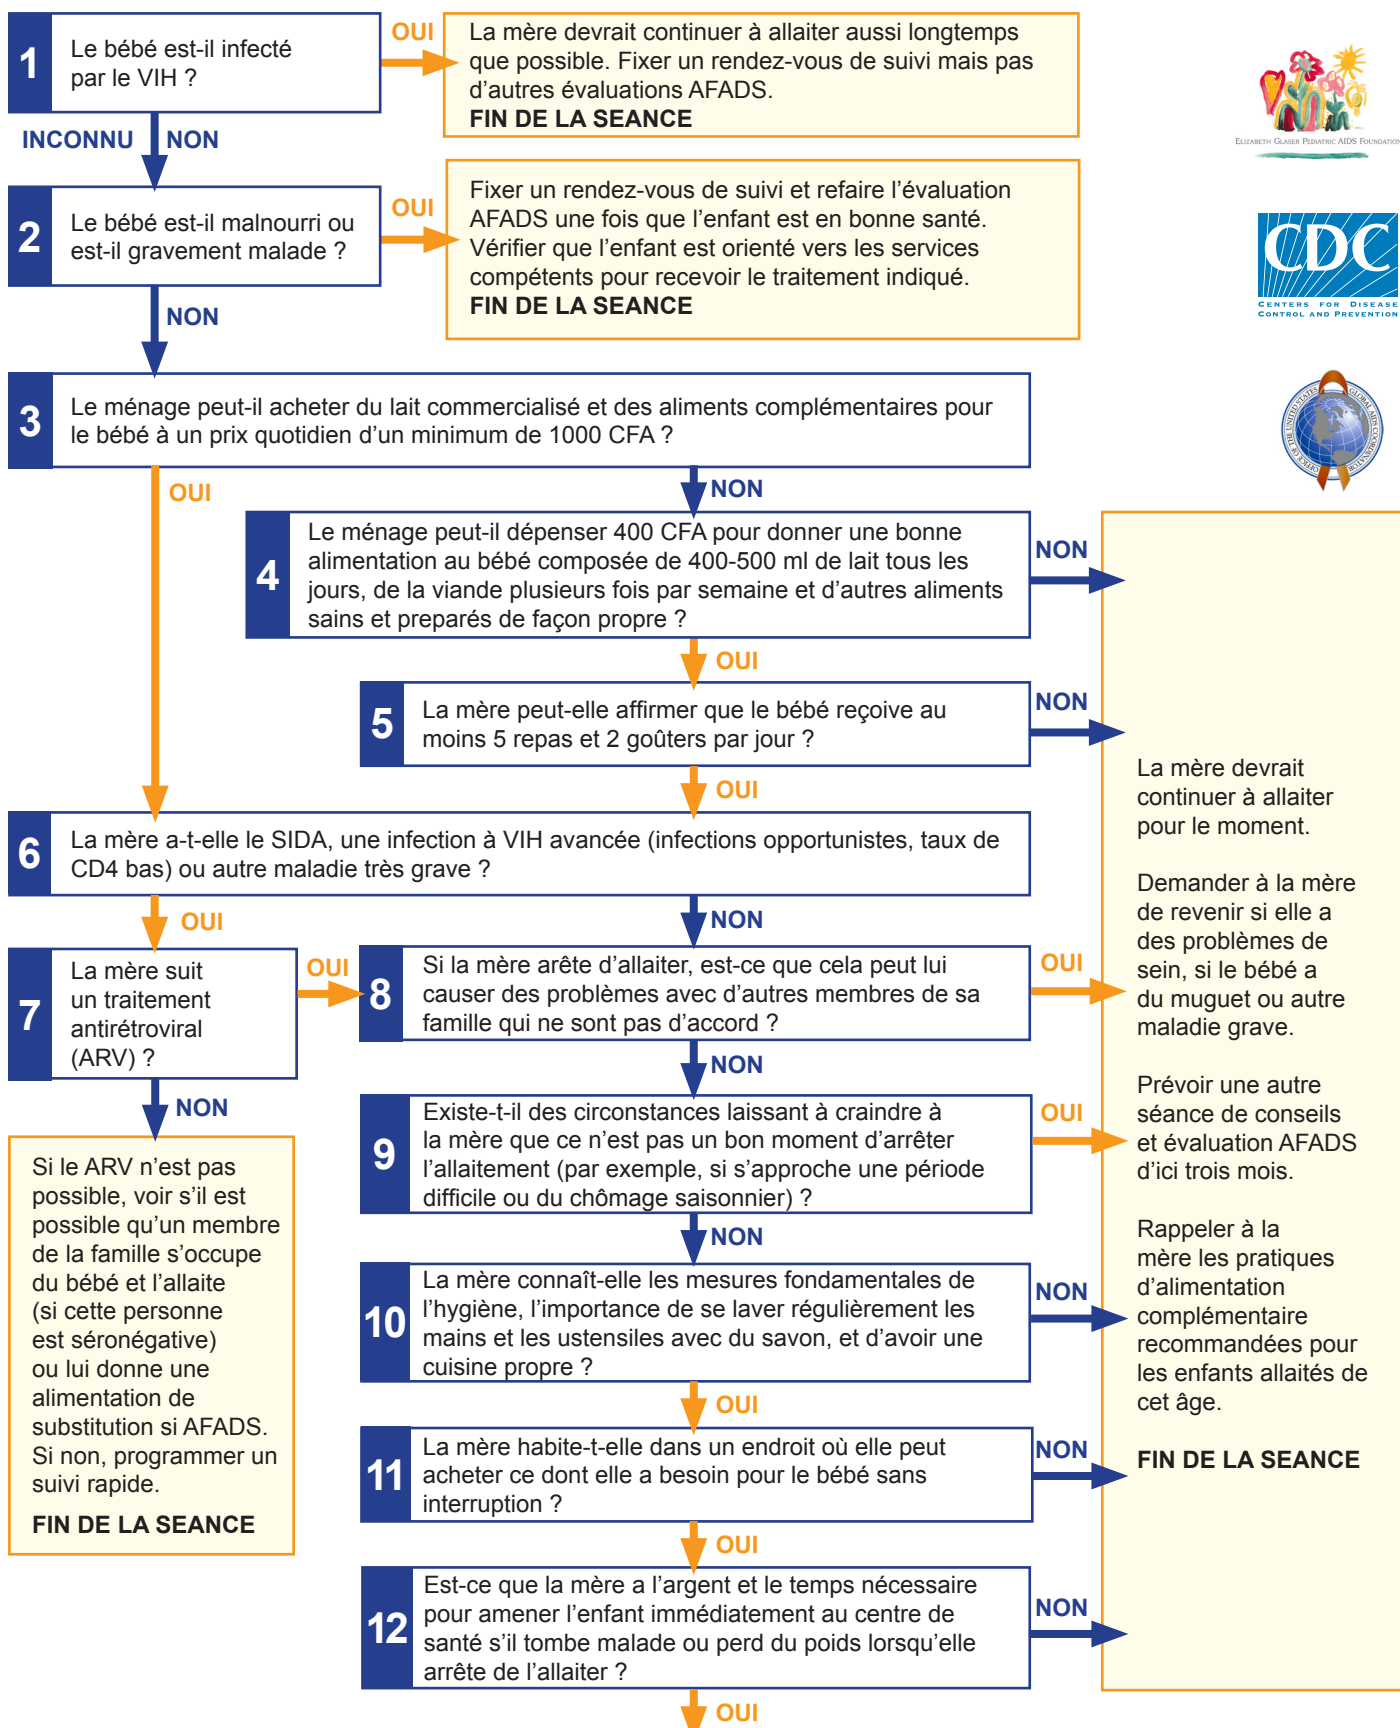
1 Le bébé est-il infecté par le VIH ?

OUI

La mère devrait continuer à allaiter aussi longtemps que possible. Fixer un rendez-vous de suivi mais pas d'autres évaluations AFADS.
FIN DE LA SEANCE

Elizabeth Glaser Pediatric AIDS Foundation

INCONNU NON

2 Le bébé est-il malnourri ou est-il gravement malade ?

OUI

Fixer un rendez-vous de suivi et refaire l'évaluation AFADS une fois que l'enfant est en bonne santé. Vérifier que l'enfant est orienté vers les services compétents pour recevoir le traitement indiqué.
FIN DE LA SEANCE

CDC
CENTERS FOR DISEASE CONTROL AND PREVENTION

NON

3 Le ménage peut-il acheter du lait commercialisé et des aliments complémentaires pour le bébé à un prix quotidien d'un minimum de 1000 CFA ?

OUI

NON

4 Le ménage peut-il dépenser 400 CFA pour donner une bonne alimentation au bébé composée de 400-500 ml de lait tous les jours, de la viande plusieurs fois par semaine et d'autres aliments sains et preparés de façon propre ?

NON

OUI

5 La mère peut-elle affirmer que le bébé reçoive au moins 5 repas et 2 goûters par jour ?

NON

OUI

6 La mère a-t-elle le SIDA, une infection à VIH avancée (infections opportunistes, taux de CD4 bas) ou autre maladie très grave ?

OUI

NON

7 La mère suit un traitement antirétroviral (ARV) ?

OUI

8 Si la mère arrête d'allaiter, est-ce que cela peut lui causer des problèmes avec d'autres membres de sa famille qui ne sont pas d'accord ?

OUI

NON

NON

9 Existe-t-il des circonstances laissant à craindre à la mère que ce n'est pas un bon moment d'arrêter l'allaitement (par exemple, si s'approche une période difficile ou du chômage saisonnier) ?

OUI

Si le ARV n'est pas possible, voir s'il est possible qu'un membre de la famille s'occupe du bébé et l'allaite (si cette personne est séronégative) ou lui donne une alimentation de substitution si AFADS. Si non, programmer un suivi rapide.
FIN DE LA SEANCE

NON

10 La mère connaît-elle les mesures fondamentales de l'hygiène, l'importance de se laver régulièrement les mains et les ustensiles avec du savon, et d'avoir une cuisine propre ?

NON

OUI

11 La mère habite-t-elle dans un endroit où elle peut acheter ce dont elle a besoin pour le bébé sans interruption ?

NON

OUI

12 Est-ce que la mère a l'argent et le temps nécessaire pour amener l'enfant immédiatement au centre de santé s'il tombe malade ou perd du poids lorsqu'elle arrête de l'allaiter ?

NON

OUI

La mère devrait continuer à allaiter pour le moment.

Demander à la mère de revenir si elle a des problèmes de sein, si le bébé a du muguet ou autre maladie grave.

Prévoir une autre séance de conseils et évaluation AFADS d'ici trois mois.

Rappeler à la mère les pratiques d'alimentation complémentaire recommandées pour les enfants allaités de cet âge.

FIN DE LA SEANCE